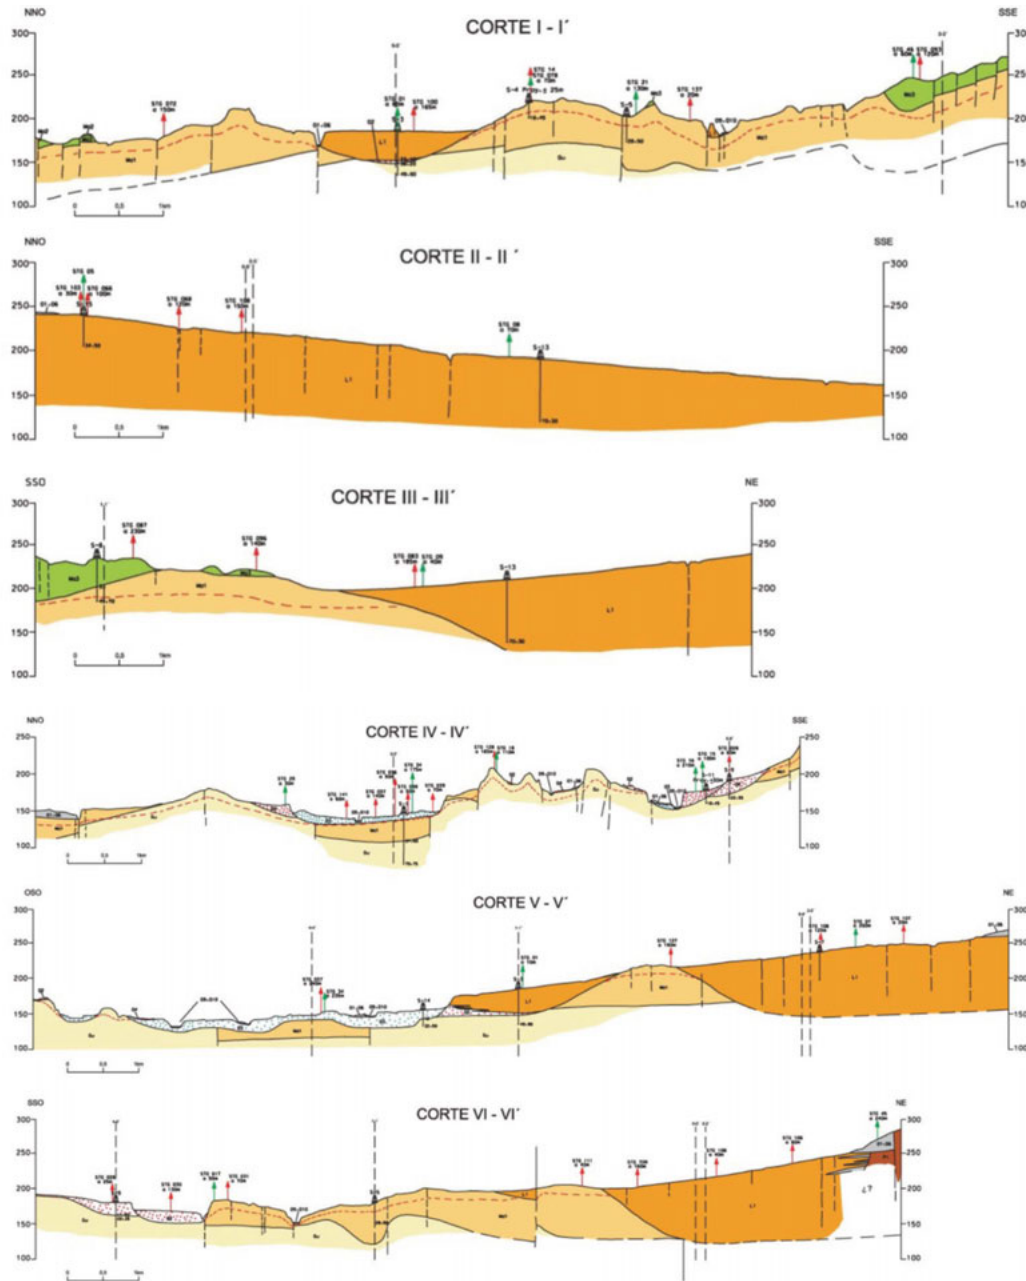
NNO
CORTE I - I´
SSE
300
250
200
150
100
0 0,5 1km
L1
Mi1
Mi2
Ev
S-4 25m
300
250
200
150
100

NNO
CORTE II - II´
SSE
300
250
200
150
100
0 0,5 1km
L1
S-13
300
250
200
150
100

SSO
CORTE III - III´
NE
300
250
200
150
100
0 0,5 1km
S-4
S-13
Mi2
Mi1
L1
300
250
200
150
100

NNO
CORTE IV - IV´
SSE
250
200
150
100
0 0,5 1km
Mi1
Ev
250
200
150
100

OSO
CORTE V - V´
NE
300
250
200
150
100
0 0,5 1km
Ev
Mi1
L1
300
250
200
150
100

SSO
CORTE VI - VI´
NE
300
250
200
150
100
0 0,5 1km
Ev
Mi1
L1
¿?
300
250
200
150
100